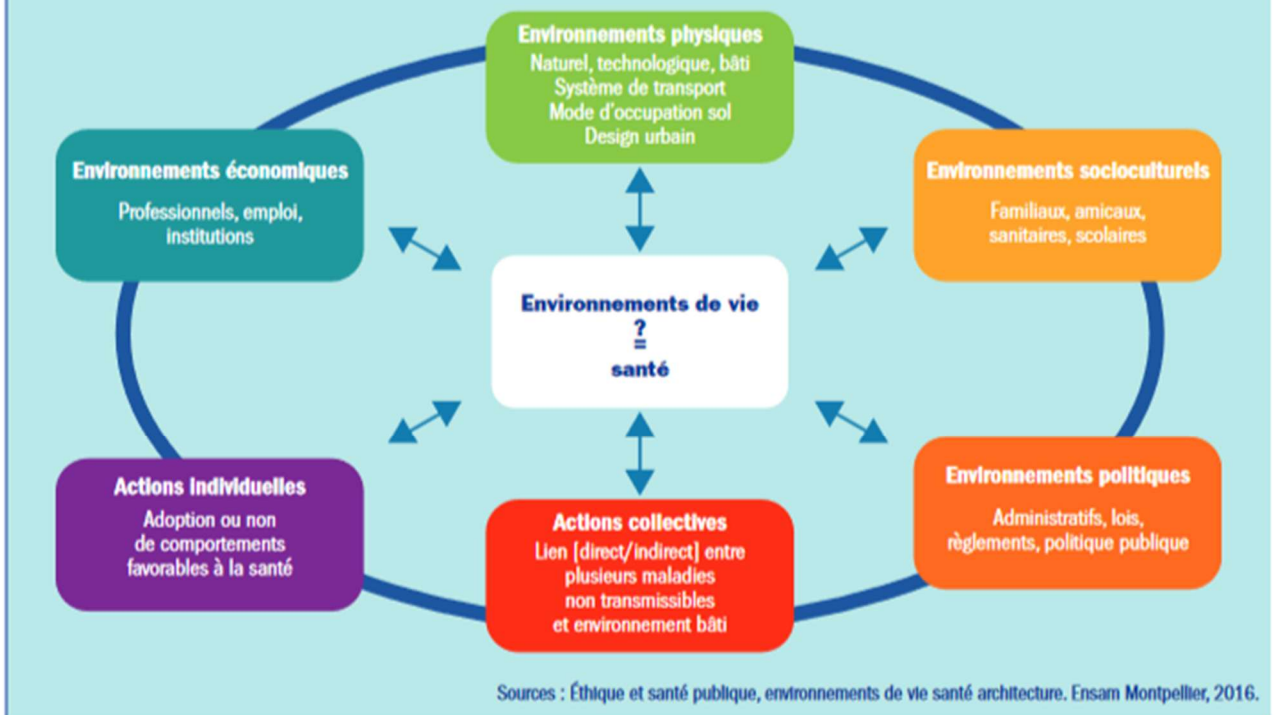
Environnements physiques
Naturel, technologique, bâti
Système de transport
Mode d'occupation sol
Design urbain

Environnements économiques
Professionnels, emploi, institutions

Environnements socioculturels
Familiaux, amicaux, sanitaires, scolaires

Environnements de vie
?
=
santé

Actions individuelles
Adoption ou non de comportements favorables à la santé

Actions collectives
Lien [direct/indirect] entre plusieurs maladies non transmissibles et environnement bâti

Environnements politiques
Administratifs, lois, règlements, politique publique

Sources : Éthique et santé publique, environnements de vie santé architecture. Ensam Montpellier, 2016.